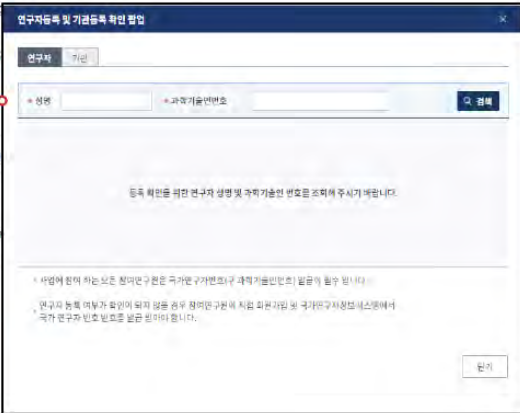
연구자등록 및 기관등록 확인 팝업

×

연구자 기관

* 성명 * 과학기술인번호 검색

등록 확인을 위한 연구자 성명 및 과학기술인 번호를 조회해 주시기 바랍니다.

* 사업에 참여 하는 모든 참여연구원은 국가연구자번호(구 과학기술인번호) 발급이 필수 입니다.

* 연구자 등록 여부가 확인이 되지 않을 경우 참여연구원이 직접 회원가입 및 국가연구자정보시스템에서 국가 연구자 번호 발급을 받아야 합니다.

닫기